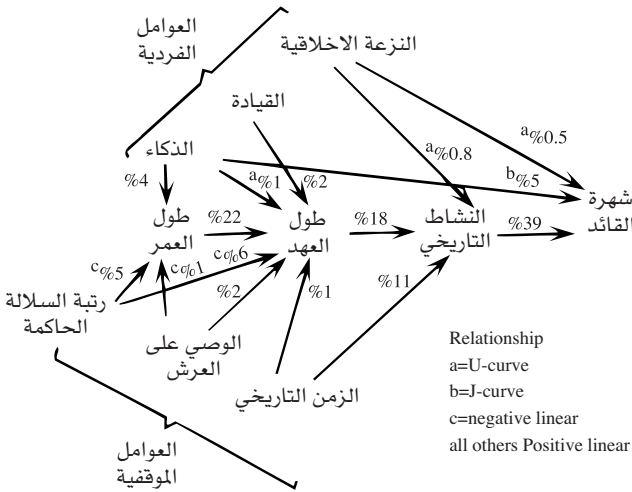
العوامل الفردية

النزعة الاخلاقية

القيادة

الذكاء

a%0.5

a%0.8

b%5

شهرة القائد

%4

a%1

%2

طول العمر

%22

طول العهد

%18

النشاط التاريخي

%39

c%5

c%1

c%6

رتبة السلالة الحاكمة

%2

%1

%11

الوصي على العرش

الزمن التاريخي

Relationship
a=U-curve
b=J-curve
c=negative linear
all others Positive linear

العوامل الموقفية